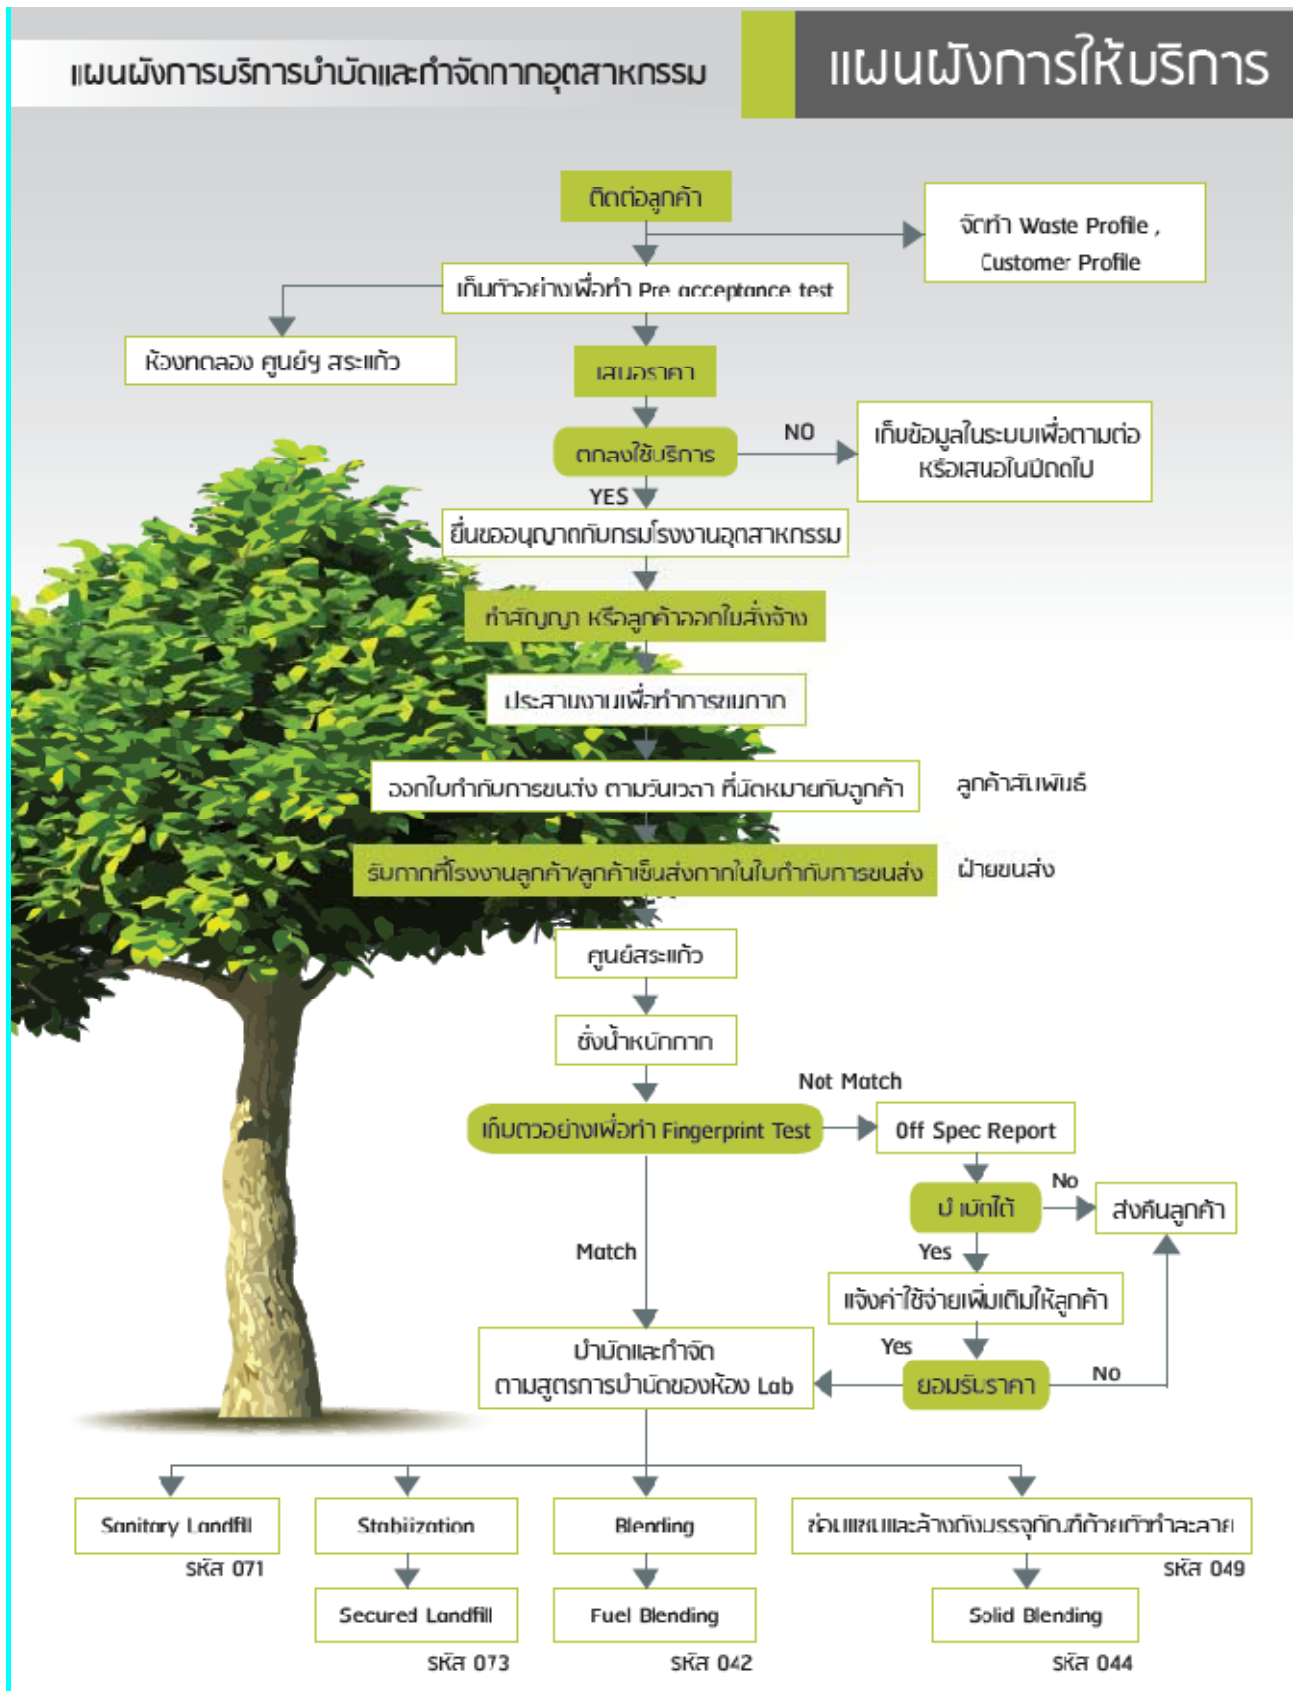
แผนผังการบริการบำบัดและกำจัดกากอุตสาหกรรม

แผนผังการให้บริการ

ติดต่อลูกค้า

จัดทำ Waste Profile , Customer Profile

เก็บตัวอย่างเพื่อทำ Pre acceptance test

ห้องทดลอง ศูนย์ฯ สระแก้ว

เสนอราคา

ตกลงใช้บริการ

NO

เก็บข้อมูลในระบบเพื่อตามต่อ หรือเสนอในปีถัดไป

YES

ยื่นขออนุญาตกับกรมโรงงานอุตสาหกรรม

ทำสัญญา หรือลูกค้าออกใบสั่งจ้าง

ประสานงานเพื่อทำการขนกาก

ออกใบกำกับการขนส่ง ตามวันเวลา ที่นัดหมายกับลูกค้า

ลูกค้าสัมพันธ์

รับกากที่โรงงานลูกค้า/ลูกค้าเซ็นส่งกากในใบกำกับการขนส่ง

ฝ่ายขนส่ง

ศูนย์สระแก้ว

ชั่งน้ำหนักกาก

Not Match

เก็บตัวอย่างเพื่อทำ Fingerprint Test

Off Spec Report

บำบัดได้

No

ส่งคืนลูกค้า

Yes

Match

แจ้งค่าใช้จ่ายเพิ่มเติมให้ลูกค้า

Yes

บำบัดและกำจัด ตามสูตรการบำบัดของห้อง Lab

ยอมรับราคา

No

Sanitary Landfill

รหัส 071

Stabilization

Secured Landfill

รหัส 073

Blending

Fuel Blending

รหัส 042

ซ่อมแซมและล้างถังบรรจุภัณฑ์ด้วยตัวทำละลาย

รหัส 049

Solid Blending

รหัส 044